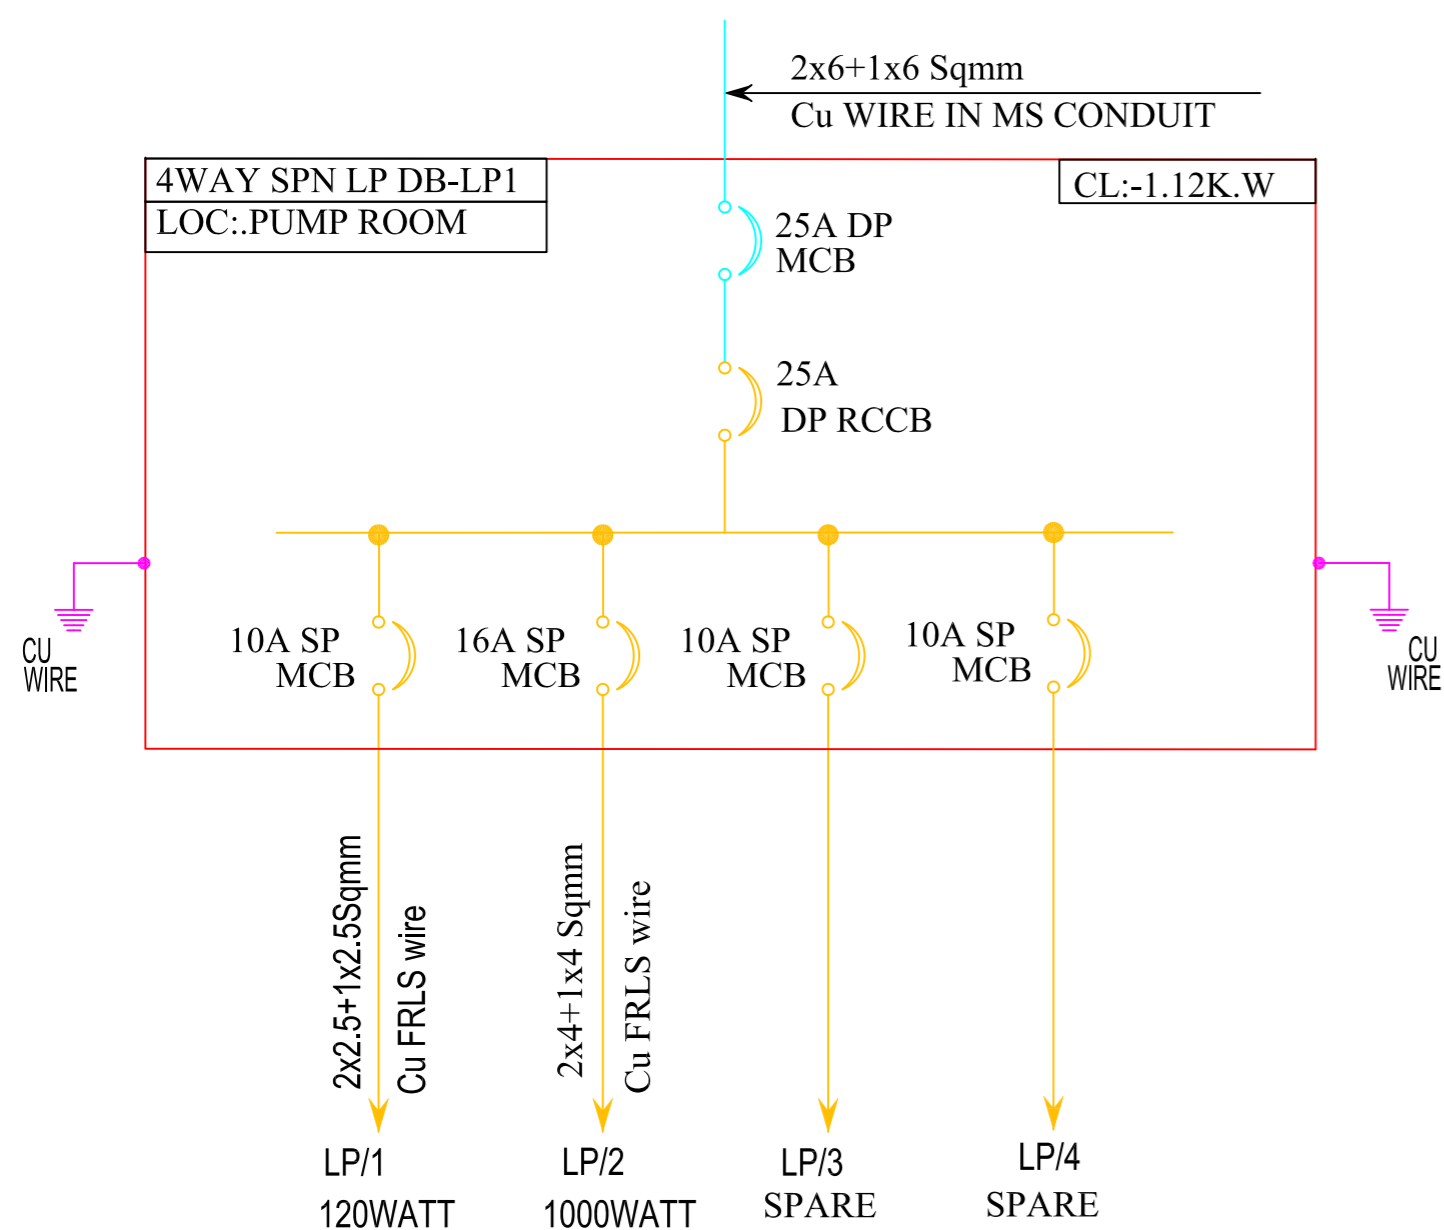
2x6+1x6 Sqmm
Cu WIRE IN MS CONDUIT

4WAY SPN LP DB-LP1
LOC:.PUMP ROOM

CL:-1.12K.W

25A DP
MCB

25A
DP RCCB

CU
WIRE

CU
WIRE

10A SP
MCB

16A SP
MCB

10A SP
MCB

10A SP
MCB

2x2.5+1x2.5Sqmm
Cu FRLS wire

2x4+1x4 Sqmm
Cu FRLS wire

LP/1
120WATT

LP/2
1000WATT

LP/3
SPARE

LP/4
SPARE